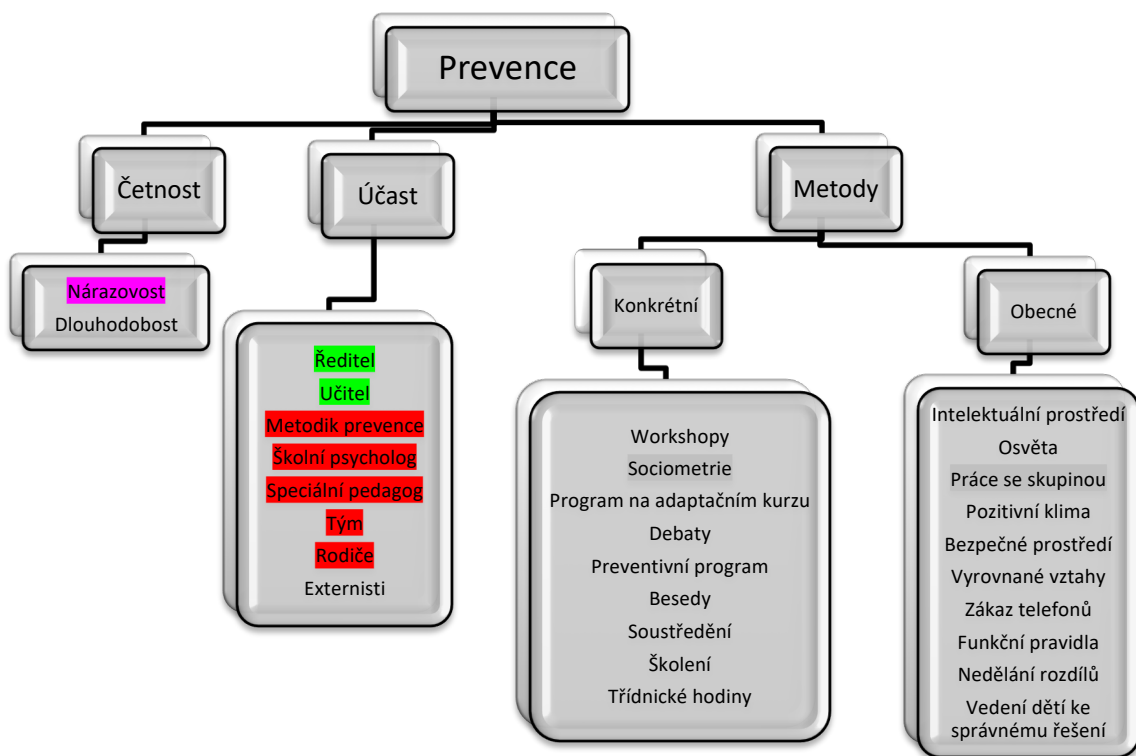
Prevence

Četnost

Nárazovost
Dlouhodobost

Účast

Ředitel
Učitel
Metodik prevence
Školní psycholog
Speciální pedagog
Tým
Rodiče
Externisti

Metody

Konkrétní

Workshopy
Sociometrie
Program na adaptačním kurzu
Debaty
Preventivní program
Besedy
Soustředění
Školení
Třídnické hodiny

Obecné

Intelektuální prostředí
Osvěta
Práce se skupinou
Pozitivní klima
Bezpečné prostředí
Vyrovnané vztahy
Zákaz telefonů
Funkční pravidla
Nedělání rozdílů
Vedení dětí ke správnému řešení